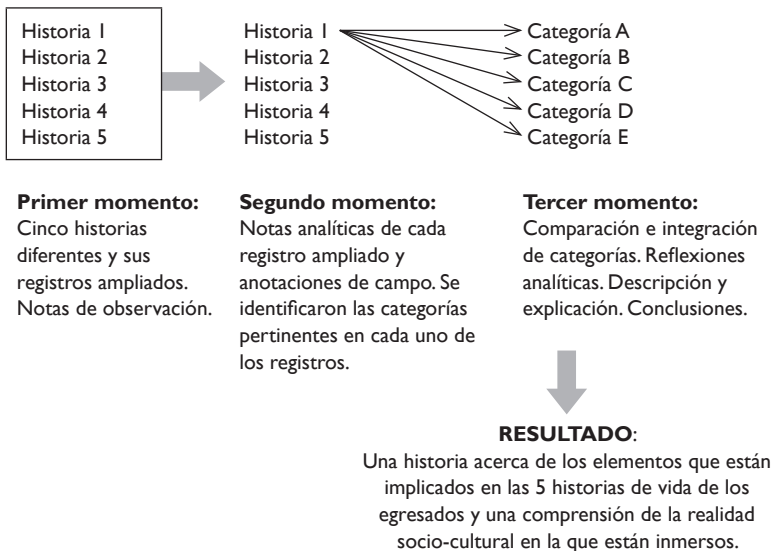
Historia 1
Historia 2
Historia 3
Historia 4
Historia 5

Historia 1
Historia 2
Historia 3
Historia 4
Historia 5

Categoría A
Categoría B
Categoría C
Categoría D
Categoría E

**Primer momento:**
Cinco historias diferentes y sus registros ampliados. Notas de observación.

**Segundo momento:**
Notas analíticas de cada registro ampliado y anotaciones de campo. Se identificaron las categorías pertinentes en cada uno de los registros.

**Tercer momento:**
Comparación e integración de categorías. Reflexiones analíticas. Descripción y explicación. Conclusiones.

**RESULTADO**:
Una historia acerca de los elementos que están implicados en las 5 historias de vida de los egresados y una comprensión de la realidad socio-cultural en la que están inmersos.